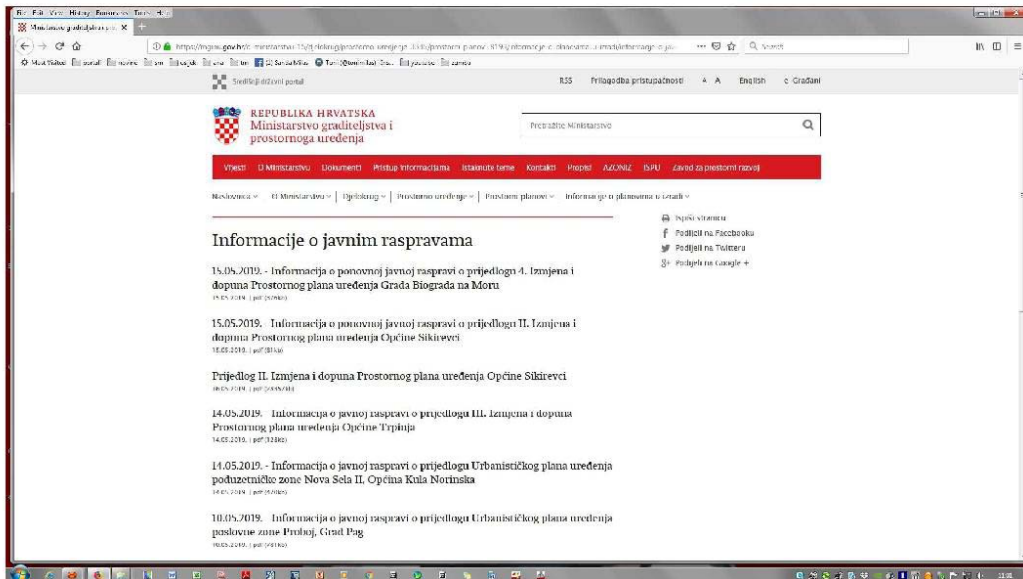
File Edit View History Bookmarks Tools Help
Ministarstvo graditeljstva i p... ×
https://mgipu.gov.hr/o-ministarstvu-15/djelokrug/prostorno-uredjenje-3338/prostorni-planovi-3319/informacije-o-planovima-u-izradi/informacije-o-jav... Search
Most Visited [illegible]
Središnji državni portal RSS Prilagodba pristupačnosti A A English e Građani
REPUBLIKA HRVATSKA
Ministarstvo graditeljstva i prostornoga uređenja
Pretražite Ministarstvo
Vijesti O Ministarstvu Dokumenti Pristup informacijama Istaknute teme Kontakti Propisi AZONIZ ISPU Zavod za prostorni razvoj
Naslovnica O Ministarstvu | Djelokrug | Prostorno uređenje | Prostorni planovi | Informacije o planovima u izradi
Ispiši stranicu
Podijeli na Facebooku
Podijeli na Twitteru
Podijeli na Google +
Informacije o javnim raspravama
15.05.2019. - Informacija o ponovnoj javnoj raspravi o prijedlogu 4. Izmjena i dopuna Prostornog plana uređenja Grada Biograda na Moru
15.05.2019. | pdf (576kb)
15.05.2019. Informacija o ponovnoj javnoj raspravi o prijedlogu II. Izmjena i dopuna Prostornog plana uređenja Općine Sikirevci
15.05.2019. | pdf (81kb)
Prijedlog II. Izmjena i dopuna Prostornog plana uređenja Općine Sikirevci
15.05.2019. | pdf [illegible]
14.05.2019. Informacija o javnoj raspravi o prijedlogu III. Izmjena i dopuna Prostornog plana uređenja Općine Trpinja
14.05.2019. | pdf (328kb)
14.05.2019. - Informacija o javnoj raspravi o prijedlogu Urbanističkog plana uređenja poduzetničke zone Nova Sela II, Općina Kula Norinska
14.05.2019. | pdf (570kb)
10.05.2019. Informacija o javnoj raspravi o prijedlogu Urbanističkog plana uređenja poslovne zone Proboj, Grad Pag
10.05.2019. | pdf (491kb)